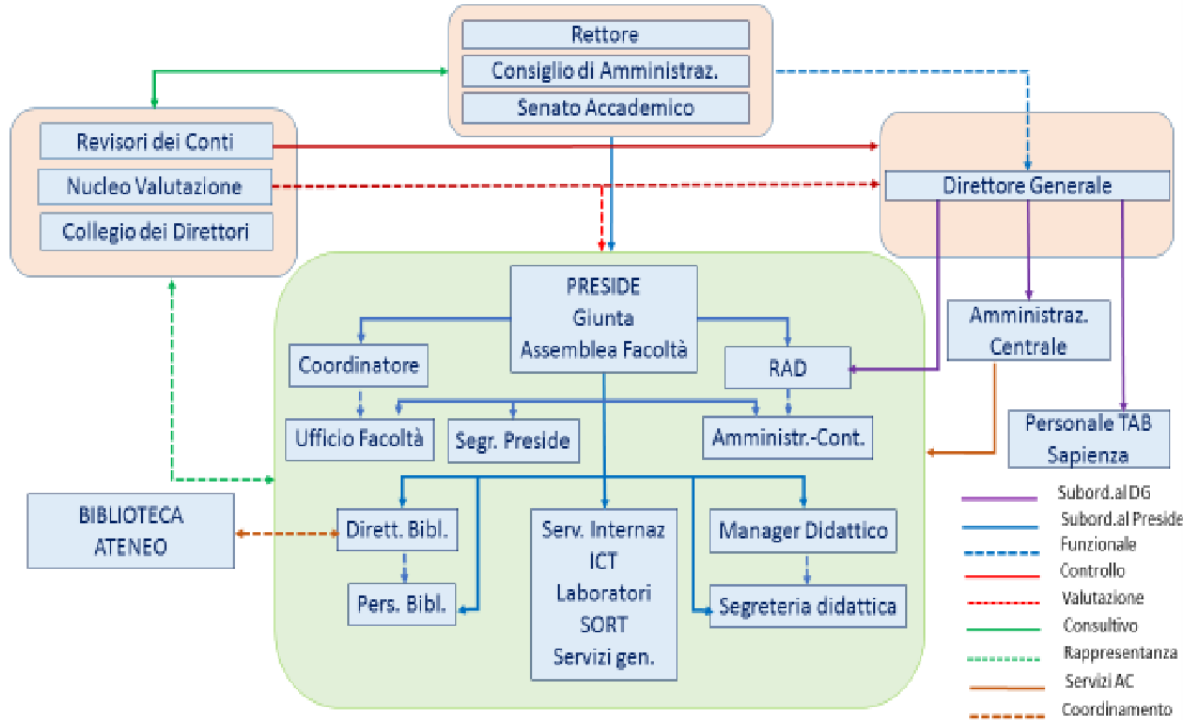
Rettore
Consiglio di Amministraz.
Senato Accademico

Revisori dei Conti
Nucleo Valutazione
Collegio dei Direttori

Direttore Generale

PRESIDE
Giunta
Assemblea Facoltà

Coordinatore
RAD
Amministraz. Centrale
Ufficio Facoltà
Segr. Preside
Amministr.-Cont.
Personale TAB Sapienza

BIBLIOTECA ATENEO
Dirett. Bibl.
Pers. Bibl.
Serv. Internaz
ICT
Laboratori
SORT
Servizi gen.
Manager Didattico
Segreteria didattica

Subord.al DG
Subord.al Preside
Funzionale
Controllo
Valutazione
Consultivo
Rappresentanza
Servizi AC
Coordinamento